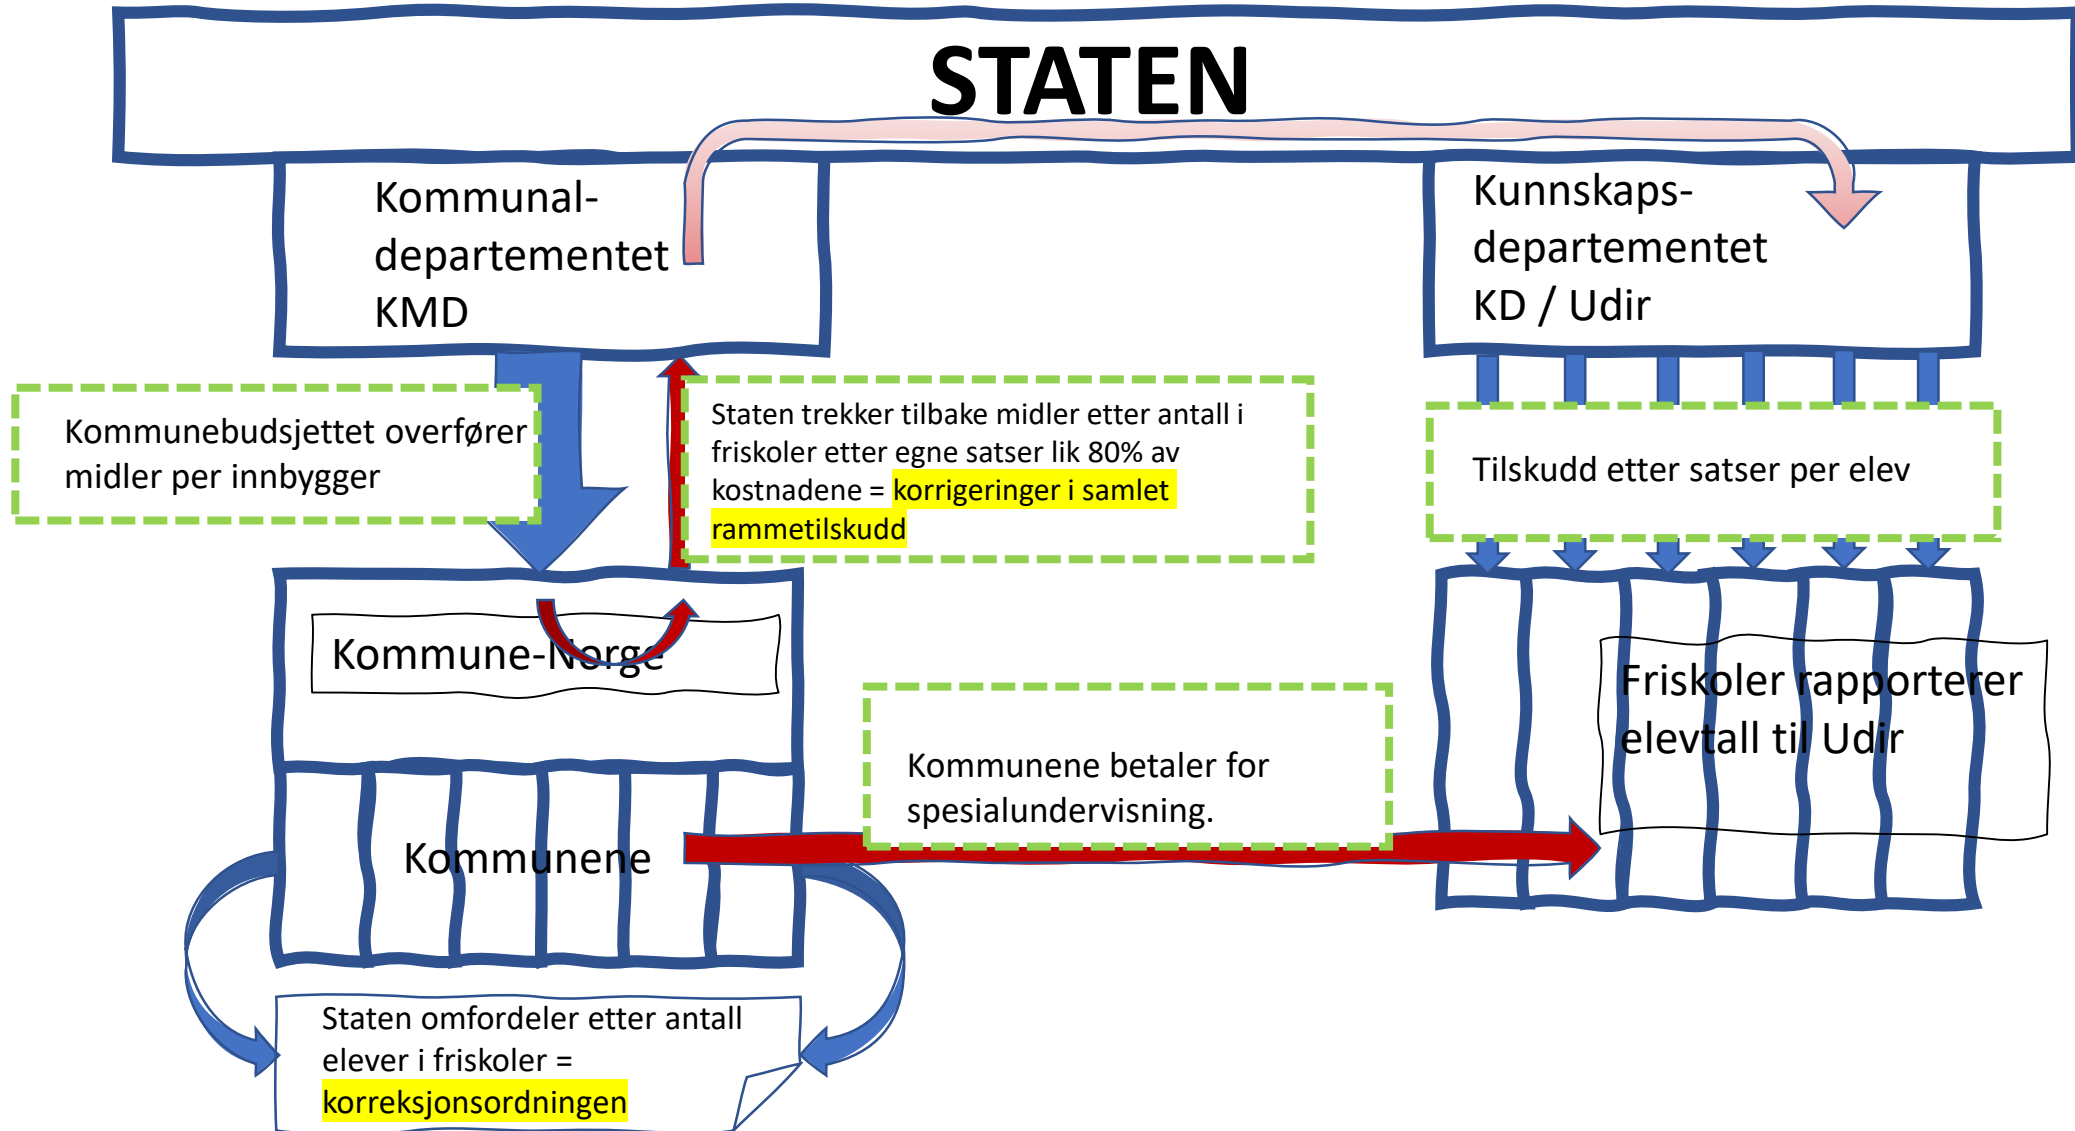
STATEN

Kommunal-
departementet
KMD

Kunnskaps-
departementet
KD / Udir

Kommunebudsjettet overfører midler per innbygger

Staten trekker tilbake midler etter antall i friskoler etter egne satser lik 80% av kostnadene = korrigeringer i samlet rammetilskudd

Tilskudd etter satser per elev

Kommune-Norge

Friskoler rapporterer elevtall til Udir

Kommunene betaler for spesialundervisning.

Kommunene

Staten omfordeler etter antall elever i friskoler = korreksjonsordningen